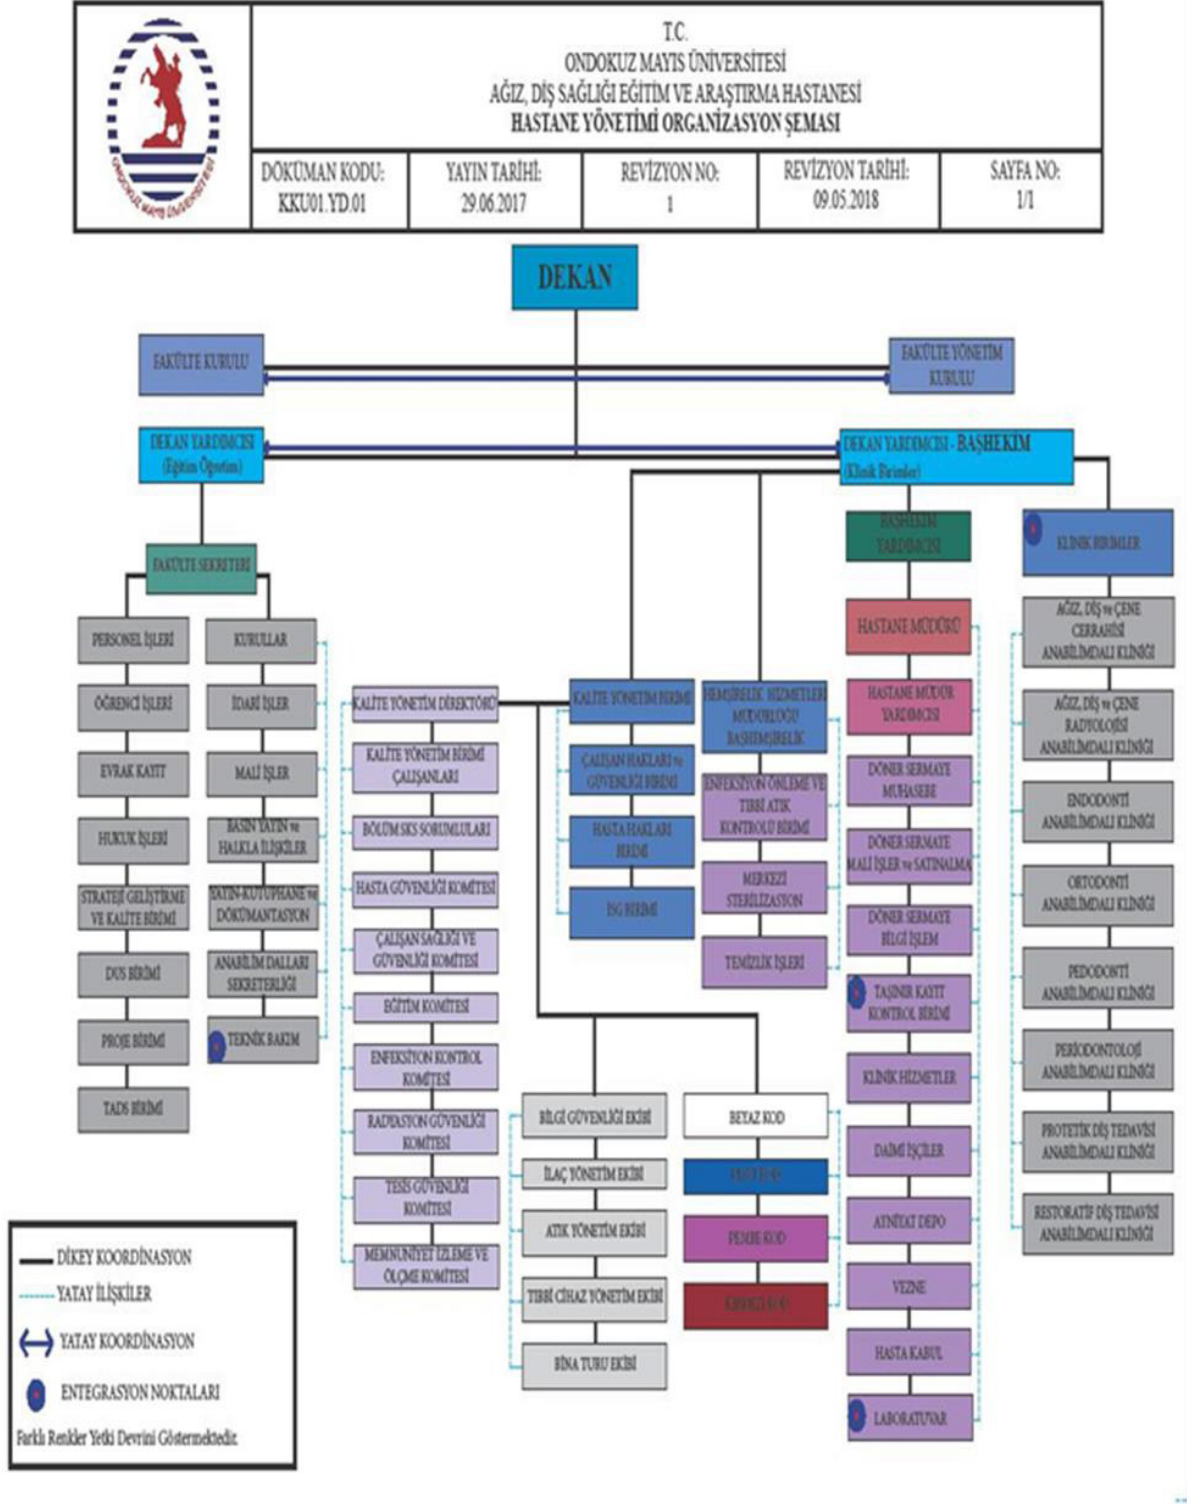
T.C.
ONDOKUZ MAYIS ÜNİVERSİTESİ
AĞIZ, DİŞ SAĞLIĞI EĞİTİM VE ARAŞTIRMA HASTANESİ
HASTANE YÖNETİMİ ORGANİZASYON ŞEMASI

| DOKÜMAN KODU: KKU01.YD.01 | YAYIN TARİHİ: 29.06.2017 | REVİZYON NO: 1 | REVİZYON TARİHİ: 09.05.2018 | SAYFA NO: 1/1 |
|---|---|---|---|---|

DEKAN

FAKÜLTE KURULU

FAKÜLTE YÖNETİM KURULU

DEKAN YARDIMCISI (Eğitim Öğretim)

DEKAN YARDIMCISI - BAŞHEKİM (Klinik Birimler)

FAKÜLTE SEKRETERİ

PERSONEL İŞLERİ
ÖĞRENCİ İŞLERİ
EVRAK KAYIT
HUKUK İŞLERİ
STRATEJİ GELİŞTİRME VE KALİTE BİRİMİ
DUS BİRİMİ
PROJE BİRİMİ
TADS BİRİMİ

KURULLAR
İDARİ İŞLER
MALİ İŞLER
BASIN YAYIN ve HALKLA İLİŞKİLER
YAYIN-KÜTÜPHANE ve DOKÜMANTASYON
ANABİLİM DALLARI SEKRETERLİĞİ
TEKNİK BAKIM

KALİTE YÖNETİM DİREKTÖRÜ
KALİTE YÖNETİM BİRİMİ ÇALIŞANLARI
BÖLÜM SKS SORUMLULARI
HASTA GÜVENLİĞİ KOMİTESİ
ÇALIŞAN SAĞLIĞI VE GÜVENLİĞİ KOMİTESİ
EĞİTİM KOMİTESİ
ENFEKSİYON KONTROL KOMİTESİ
RADYASYON GÜVENLİĞİ KOMİTESİ
TESİS GÜVENLİĞİ KOMİTESİ
MEMNUNİYET İZLEME VE ÖLÇME KOMİTESİ

KALİTE YÖNETİM BİRİMİ
ÇALIŞAN HAKLARI ve GÜVENLİĞİ BİRİMİ
HASTA HAKLARI BİRİMİ
İSG BİRİMİ

HEMŞİRELİK HİZMETLERİ MÜDÜRLÜĞÜ BAŞHEMŞİRELİK
ENFEKSİYON ÖNLEME VE TIBBİ ATIK KONTROLÜ BİRİMİ
MERKEZİ STERİLİZASYON
TEMİZLİK İŞLERİ

BİLGİ GÜVENLİĞİ EKİBİ
İLAÇ YÖNETİM EKİBİ
ATIK YÖNETİM EKİBİ
TIBBİ CİHAZ YÖNETİM EKİBİ
BİNA TURU EKİBİ

BEYAZ KOD
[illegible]
PEMBE KOD
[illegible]

BAŞHEKİM YARDIMCISI
HASTANE MÜDÜRÜ
HASTANE MÜDÜR YARDIMCISI
DÖNER SERMAYE MUHASEBE
DÖNER SERMAYE MALİ İŞLER ve SATINALMA
DÖNER SERMAYE BİLGİ İŞLEM
TAŞINIR KAYIT KONTROL BİRİMİ
KLİNİK HİZMETLER
DAİMİ İŞÇİLER
AYNİYAT DEPO
VEZNE
HASTA KABUL
LABORATUVAR

KLİNİK BİRİMLER
AĞIZ, DİŞ ve ÇENE CERRAHİSİ ANABİLİMDALI KLİNİĞİ
AĞIZ, DİŞ ve ÇENE RADYOLOJİSİ ANABİLİMDALI KLİNİĞİ
ENDODONTİ ANABİLİMDALI KLİNİĞİ
ORTODONTİ ANABİLİMDALI KLİNİĞİ
PEDODONTİ ANABİLİMDALI KLİNİĞİ
PERİODONTOLOJİ ANABİLİMDALI KLİNİĞİ
PROTETİK DİŞ TEDAVİSİ ANABİLİMDALI KLİNİĞİ
RESTORATİF DİŞ TEDAVİSİ ANABİLİMDALI KLİNİĞİ

DİKEY KOORDİNASYON
YATAY İLİŞKİLER
YATAY KOORDİNASYON
ENTEGRASYON NOKTALARI
Farklı Renkler Yetki Devrini Göstermektedir.